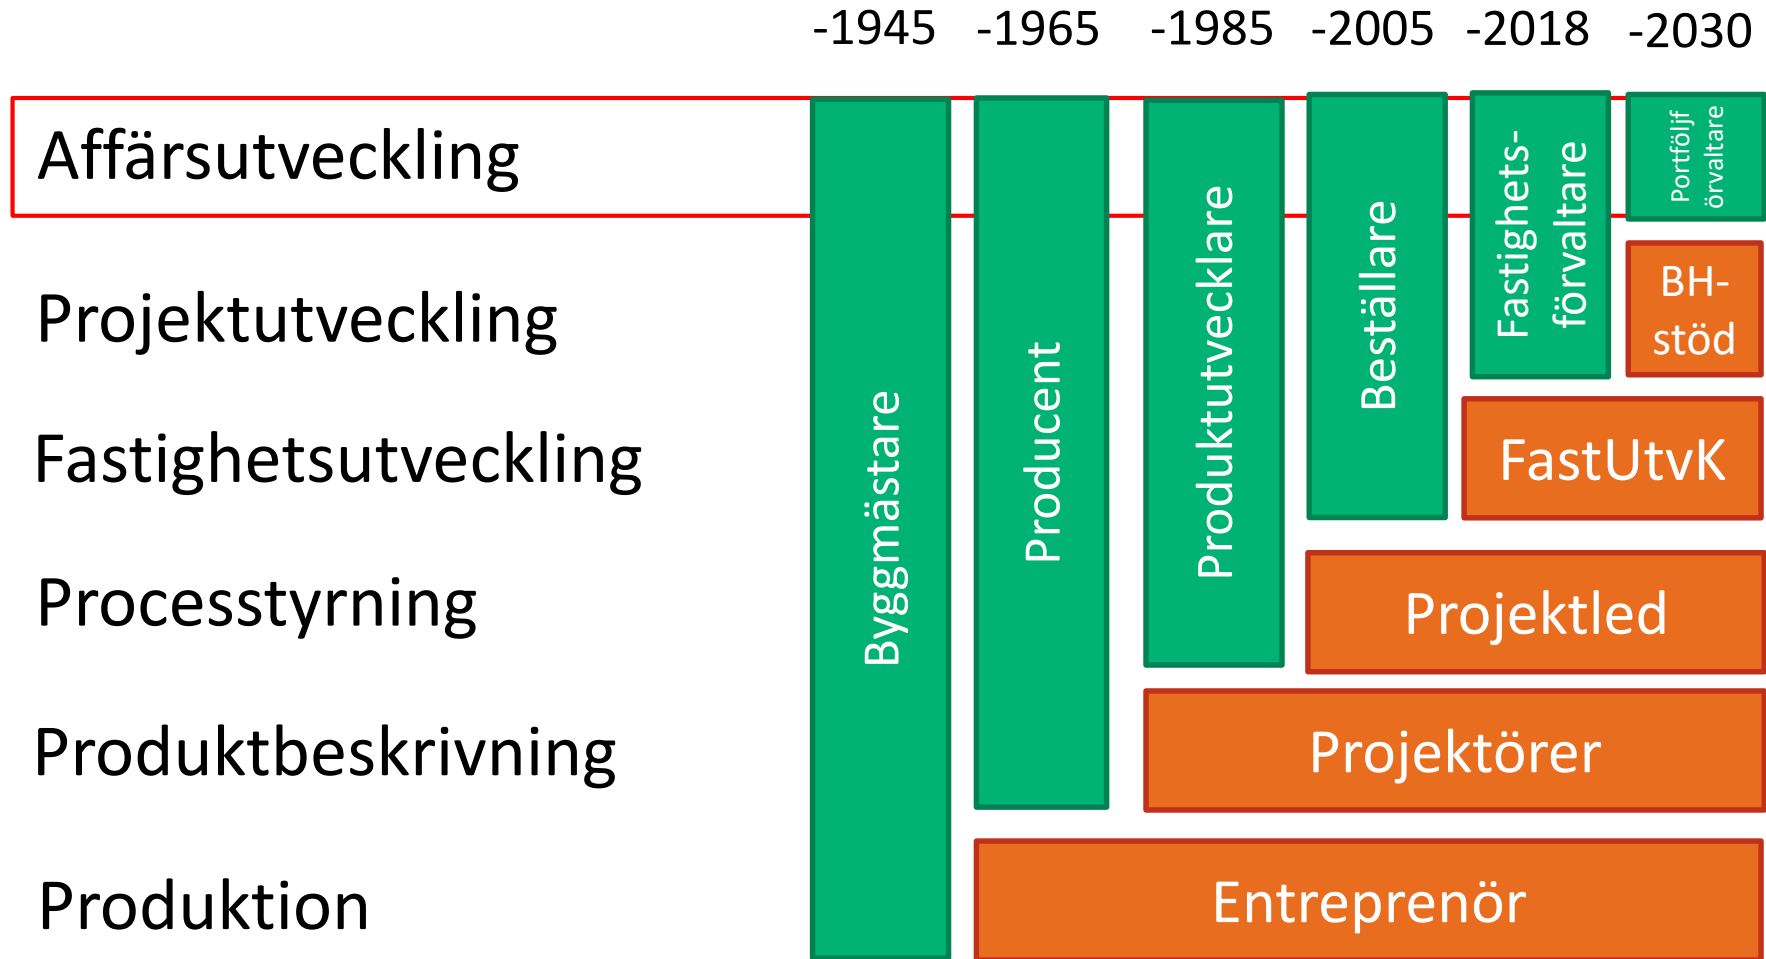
-1945 -1965 -1985 -2005 -2018 -2030

Affärsutveckling

Projektutveckling

Fastighetsutveckling

Processtyrning

Produktbeskrivning

Produktion

Byggmästare

Producent

Produktutvecklare

Beställare

Fastighets-förvaltare

Portfölj örvaltare

BH-stöd

FastUtvK

Projektled

Projektörer

Entreprenör